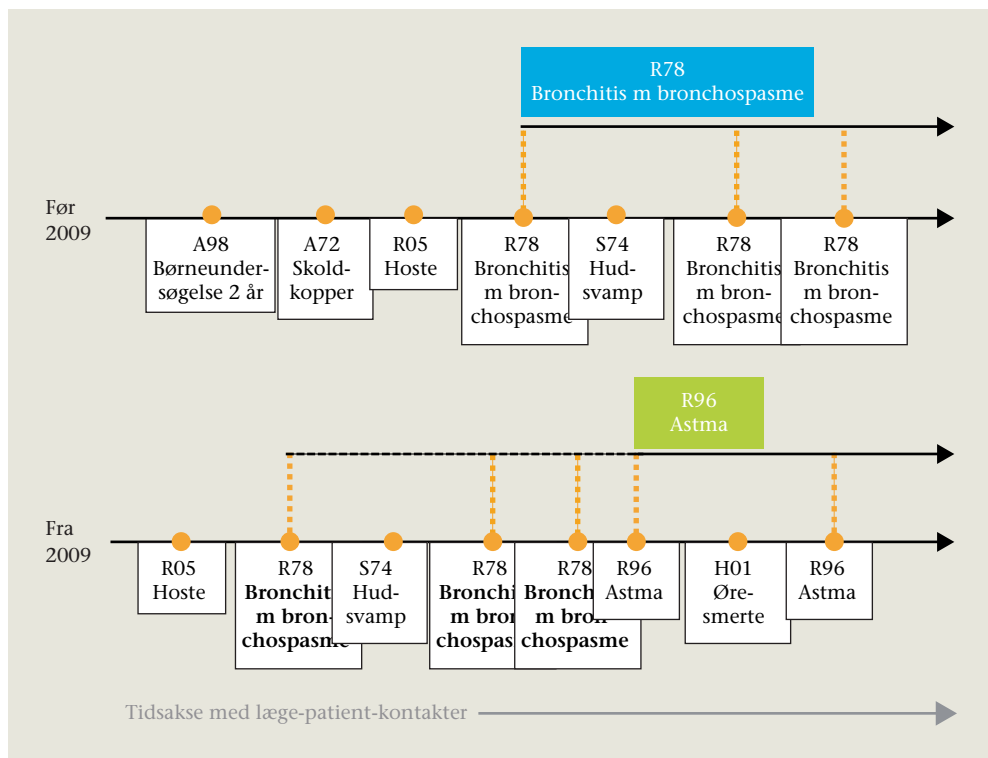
R78
Bronchitis m bronchospasme

Før 2009

A98
Børneundersøgelse 2 år

A72
Skoldkopper

R05
Hoste

R78
Bronchitis m bronchospasme

S74
Hudsvamp

R78
Bronchitis m bronchospasme

R78
Bronchitis m bronchospasme

R96
Astma

Fra 2009

R05
Hoste

R78
**Bronchit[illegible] m bron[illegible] chospasme**

S74
Hudsvamp

R78
**Bronchi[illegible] m bron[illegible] chospas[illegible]**

R78
**Bronch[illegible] m bron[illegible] chospasme**

R96
Astma

H01
Øresmerte

R96
Astma

Tidsakse med læge-patient-kontakter